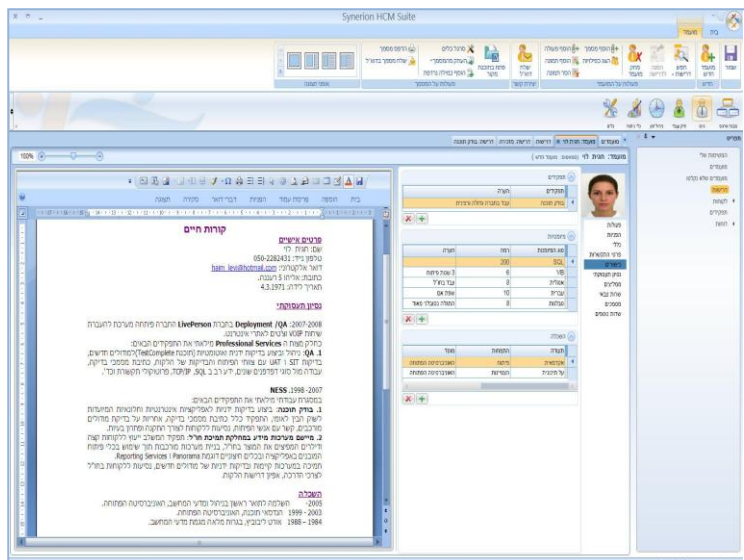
Synerion HCM Suite

בית
מועמד

קורות חיים

פרטים אישיים
שם: חגית לוי
טלפון נייד: 050-2282431
דואר אלקטרוני: haim_levi@hotmail.com
כתובת: אלחנן 2 רעננה
תאריך לידה: 4.3.1971

ניסיון תעסוקתי:

2007-2008 QA/ Deployment בחברת LivePerson

NESS 1998-2007

השכלה
2005 -
2003 - 1999
1988 - 1984

100%

מועמד: חגית לוי
תפקידים
מיומנויות
השכלה
SQL
VB
200
6
8
10
8

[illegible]